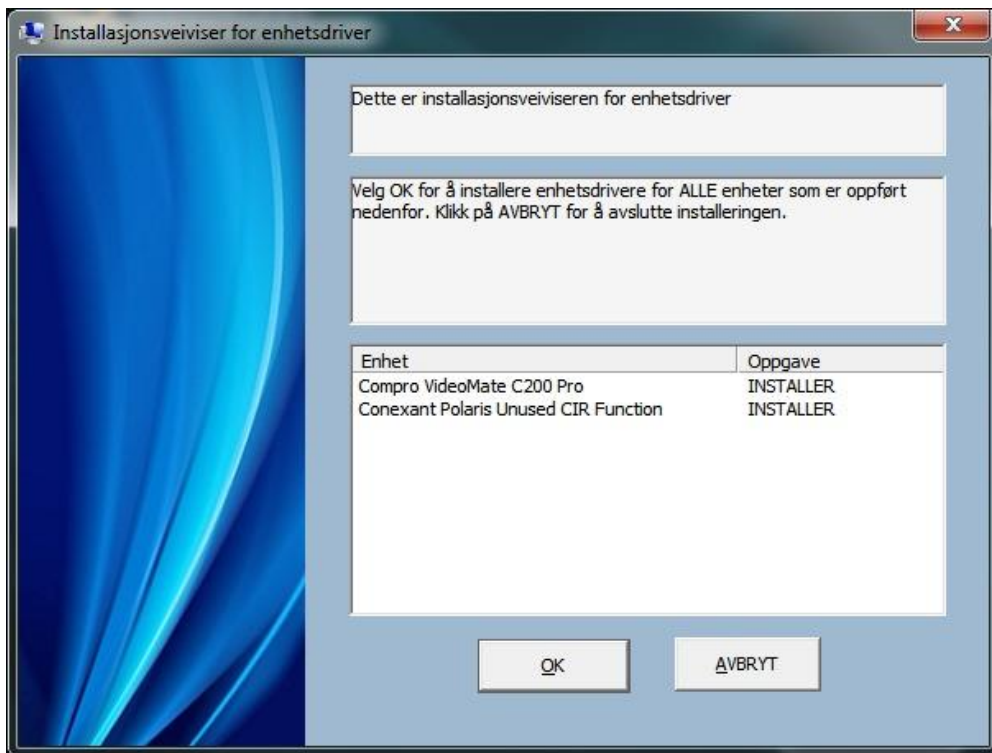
Installasjonsveiviser for enhetsdriver

Dette er installasjonsveiviseren for enhetsdriver

Velg OK for å installere enhetsdrivere for ALLE enheter som er oppført nedenfor. Klikk på AVBRYT for å avslutte installeringen.

| Enhet | Oppgave |
|---|---|
| Compro VideoMate C200 Pro | INSTALLER |
| Conexant Polaris Unused CIR Function | INSTALLER |

OK

AVBRYT